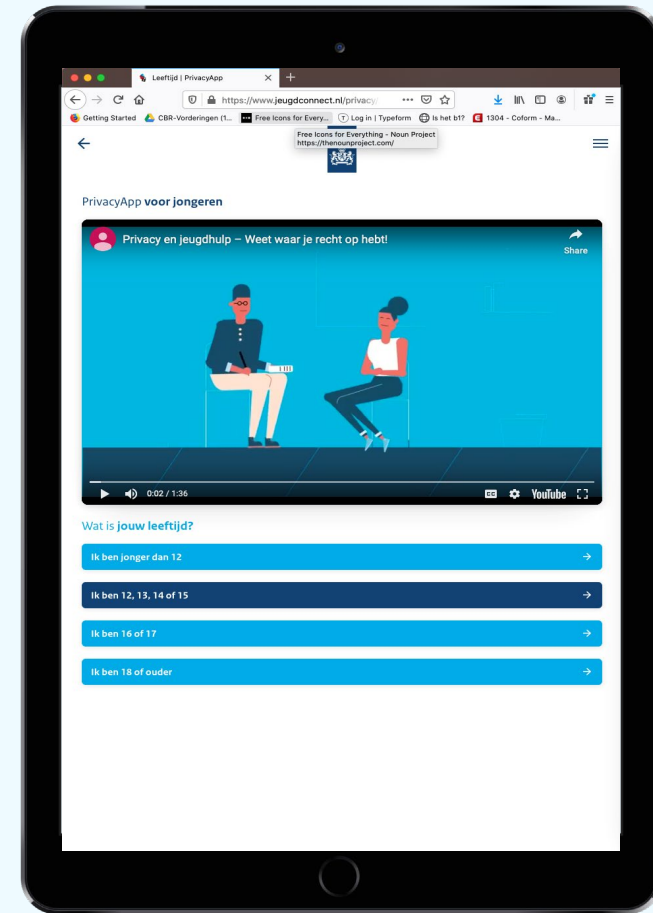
Leeftijd | PrivacyApp

https://www.jeugdconnect.nl/privacy

Getting Started CBR-Vorderingen (1... Free Icons for Every... Log in | Typeform Is het b1? 1304 - Coform - Ma...

Free Icons for Everything - Noun Project
https://thenounproject.com/

PrivacyApp voor jongeren

Privacy en jeugdhulp – Weet waar je recht op hebt!

Share

0:02 / 1:36

YouTube

Wat is jouw leeftijd?

Ik ben jonger dan 12

Ik ben 12, 13, 14 of 15

Ik ben 16 of 17

Ik ben 18 of ouder